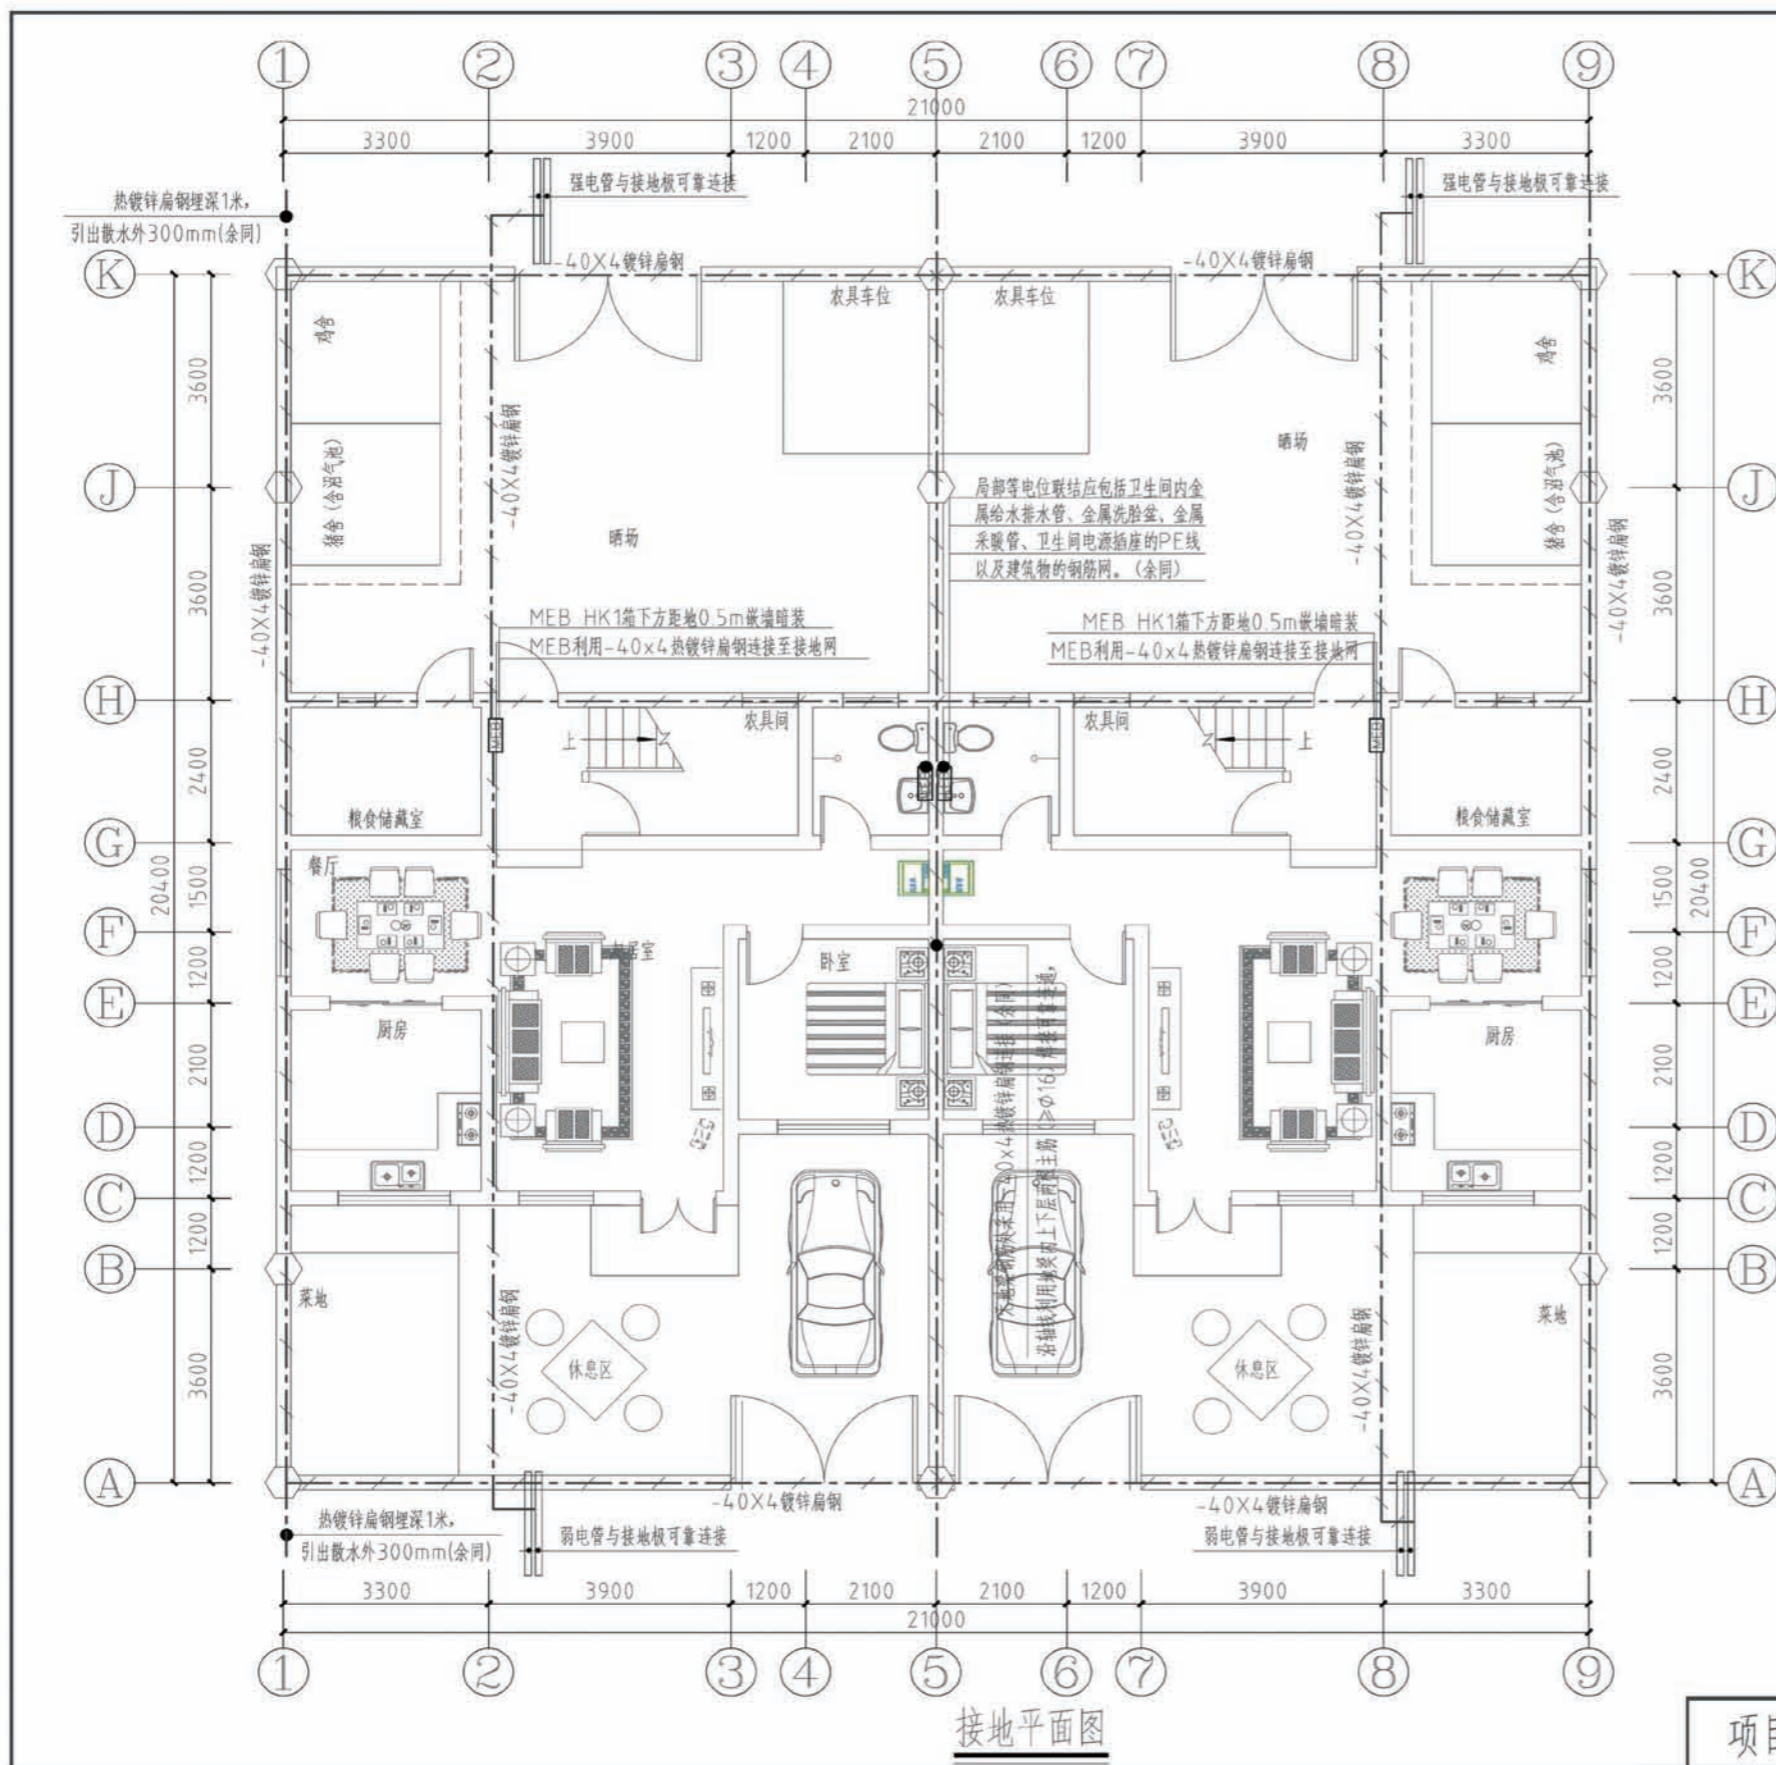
1 2 3 4 5 6 7 8 9

21000

3300 3900 1200 2100 2100 1200 3900 3300

热镀锌扁钢埋深1米，引出散水外300mm(余同)

强电管与接地极可靠连接

强电管与接地极可靠连接

-40X4镀锌扁钢

-40X4镀锌扁钢

K

J

H

G

F

E

D

C

B

A

3600 3600 2400 1500 1200 2100 1200 1200 3600

20400

鸡舍

猪舍（含沼气池）

农具车位

农具车位

晒场

晒场

-40X4镀锌扁钢

局部等电位联结应包括卫生间内金属给水排水管、金属洗脸盆、金属采暖管、卫生间电源插座的PE线以及建筑物的钢筋网。(余同)

MEB HK1箱下方距地0.5m嵌墙暗装

MEB利用-40x4热镀锌扁钢连接至接地网

MEB HK1箱下方距地0.5m嵌墙暗装

MEB利用-40x4热镀锌扁钢连接至接地网

农具间

农具间

上

上

粮食储藏室

粮食储藏室

餐厅

起居室

卧室

厨房

厨房

菜地

菜地

休息区

休息区

大地基础钢筋采用-40x4热镀锌扁钢连接(余同)，沿轴线利用梁内上下层两根主筋(≥φ16)焊接通。

-40X4镀锌扁钢

-40X4镀锌扁钢

热镀锌扁钢埋深1米，引出散水外300mm(余同)

弱电管与接地极可靠连接

弱电管与接地极可靠连接

接地平面图

项目